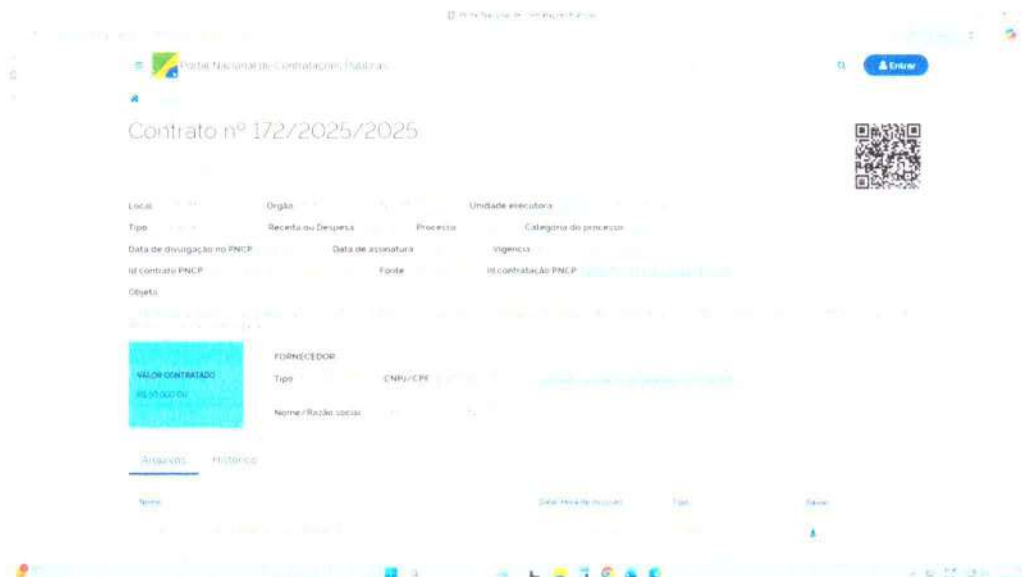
Portal Nacional de Contratações Públicas

Entrar

Contrato nº 172/2025/2025

Local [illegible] Órgão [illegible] Unidade executora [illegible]

Tipo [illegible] Receita ou Despesa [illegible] Processo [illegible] Categoria do processo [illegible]

Data de divulgação no PNCP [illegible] Data de assinatura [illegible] Vigência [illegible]

Id contrato PNCP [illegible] Fonte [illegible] Id contratação PNCP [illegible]

Objeto

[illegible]

VALOR CONTRATADO
R$ 50.000,00

FORNECEDOR
Tipo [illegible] CNPJ/CPF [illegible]
Nome/Razão social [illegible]

Arquivos Histórico

Nome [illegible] Data/Hora de inclusão Tipo Baixar